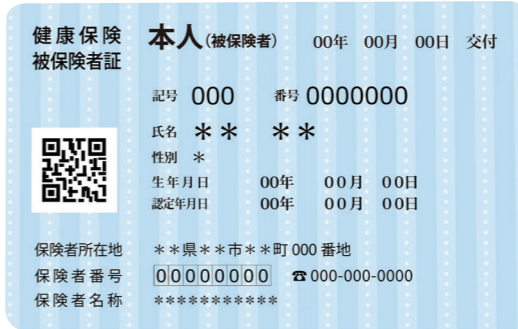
健康保険
被保険者証

本人(被保険者)　00年　00月　00日　交付

記号 000　番号 0000000

氏名 ＊＊　＊＊

性別 ＊

生年月日　00年　00月　00日

認定年月日　00年　00月　00日

保険者所在地　＊＊県＊＊市＊＊町 000 番地

保険者番号　00000000　☎ 000-000-0000

保険者名称　＊＊＊＊＊＊＊＊＊＊＊